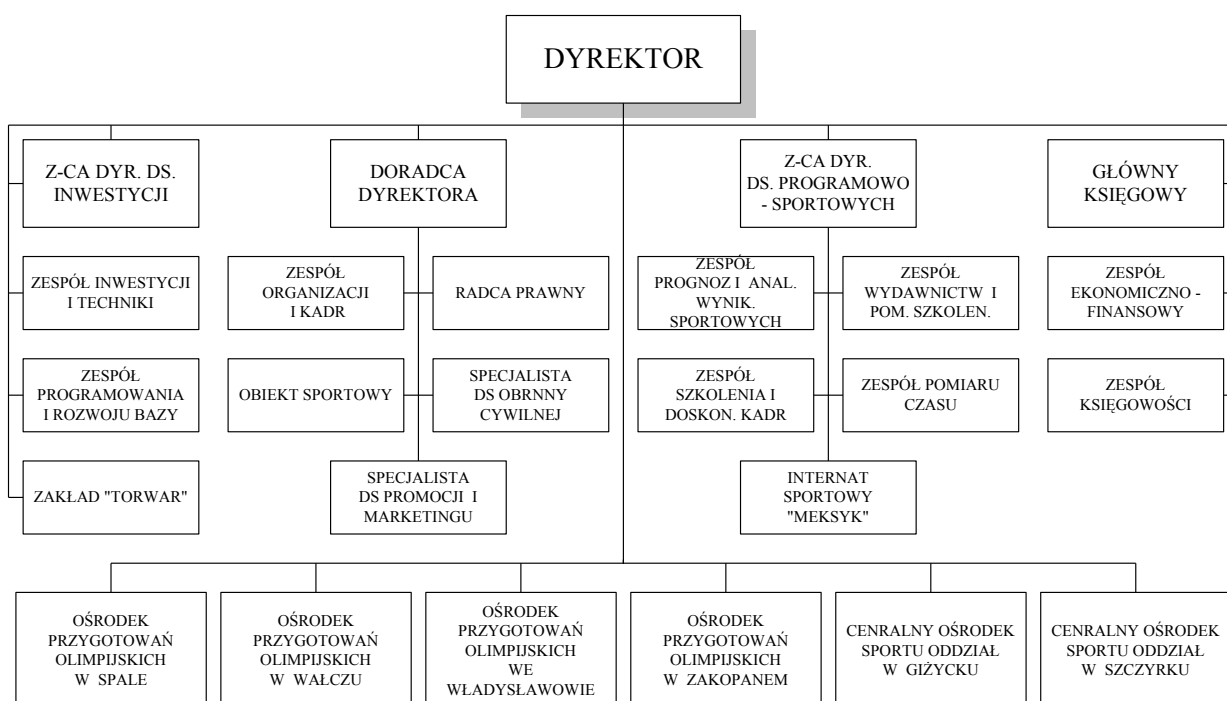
DYREKTOR

Z-CA DYR. DS. INWESTYCJI

ZESPÓŁ INWESTYCJI I TECHNIKI

ZESPÓŁ PROGRAMOWANIA I ROZWOJU BAZY

ZAKŁAD "TORWAR"

DORADCA DYREKTORA

ZESPÓŁ ORGANIZACJI I KADR

RADCA PRAWNY

OBIEKT SPORTOWY

SPECJALISTA DS OBRNNY CYWILNEJ

SPECJALISTA DS PROMOCJI I MARKETINGU

Z-CA DYR. DS. PROGRAMOWO - SPORTOWYCH

ZESPÓŁ PROGNOZ I ANAL. WYNIK. SPORTOWYCH

ZESPÓŁ WYDAWNICTW I POM. SZKOLEN.

ZESPÓŁ SZKOLENIA I DOSKON. KADR

ZESPÓŁ POMIARU CZASU

INTERNAT SPORTOWY "MEKSYK"

GŁÓWNY KSIĘGOWY

ZESPÓŁ EKONOMICZNO - FINANSOWY

ZESPÓŁ KSIĘGOWOŚCI

OŚRODEK PRZYGOTOWAŃ OLIMPIJSKICH W SPALE

OŚRODEK PRZYGOTOWAŃ OLIMPIJSKICH W WAŁCZU

OŚRODEK PRZYGOTOWAŃ OLIMPIJSKICH WE WŁADYSŁAWOWIE

OŚRODEK PRZYGOTOWAŃ OLIMPIJSKICH W ZAKOPANEM

CENRALNY OŚRODEK SPORTU ODDZIAŁ W GIŻYCKU

CENRALNY OŚRODEK SPORTU ODDZIAŁ W SZCZYRKU